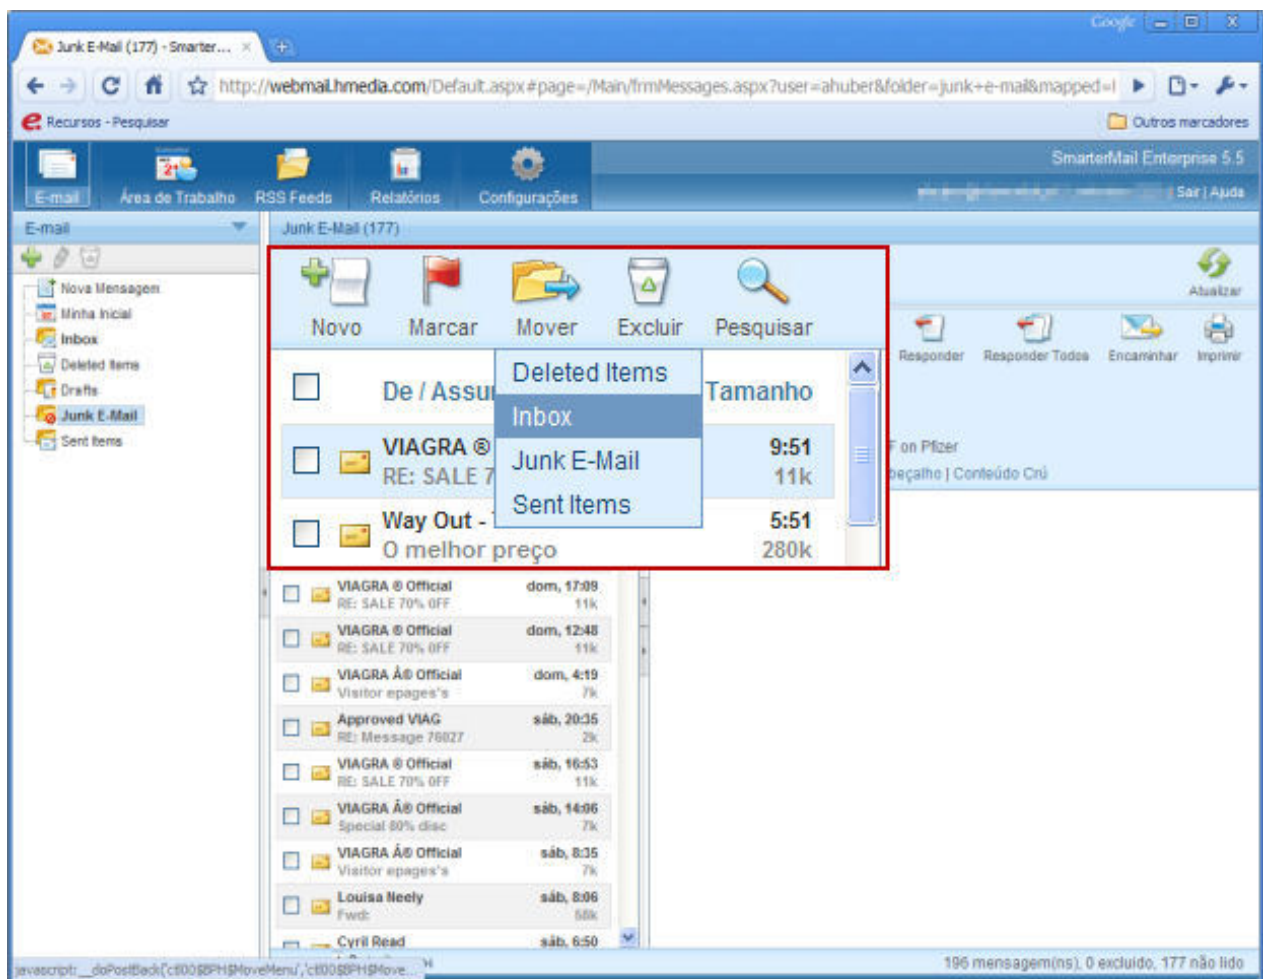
Junk E-Mail (177) - Smarter... ×

Google

http://webmail.hmedia.com/Default.aspx#page=/Main/frmMessages.aspx?user=ahuber&folder=junk+e-mail&mapped=I

Recursos - Pesquisar

Outros marcadores

E-mail | Área de Trabalho | RSS Feeds | Relatórios | Configurações

SmarterMail Enterprise 5.5

Sair | Ajuda

E-mail

Nova Mensagem
Minha Inicial
Inbox
Deleted Items
Drafts
Junk E-Mail
Sent Items

Junk E-Mail (177)

Novo | Marcar | Mover | Excluir | Pesquisar

Atualizar

Responder | Responder Todos | Encaminhar | Imprimir

De / Assu | Tamanho

Deleted Items
Inbox
Junk E-Mail
Sent Items

VIAGRA ® | 9:51
RE: SALE 7 | 11k

Way Out - | 5:51
O melhor preço | 280k

F on Pfizer
beçalho | Conteúdo Crú

| | |
|---|---|
| VIAGRA ® Official<br>RE: SALE 70% OFF | dom, 17:09<br>11k |
| VIAGRA ® Official<br>RE: SALE 70% OFF | dom, 12:48<br>11k |
| VIAGRA Â® Official<br>Visitor epages's | dom, 4:19<br>7k |
| Approved VIAG<br>RE: Message 76027 | sáb, 20:35<br>2k |
| VIAGRA ® Official<br>RE: SALE 70% OFF | sáb, 16:53<br>11k |
| VIAGRA Â® Official<br>Special 80% disc | sáb, 14:06<br>7k |
| VIAGRA Â® Official<br>Visitor epages's | sáb, 8:35<br>7k |
| Louisa Neely<br>Fwd: | sáb, 8:06<br>58k |
| Cyril Read | sáb, 6:50 |

javascript:__doPostBack('ctl00$PH$MoveMenu','ctl00$PH$Move...

196 mensagem(ns), 0 excluído, 177 não lido